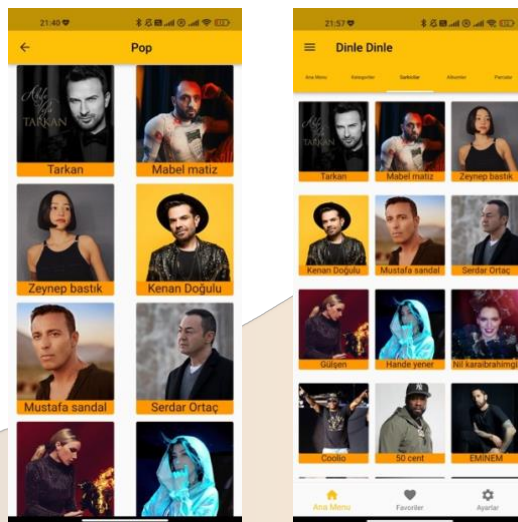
21:40

Pop

TARKAN

Tarkan

Mabel matiz

Zeynep bastık

Kenan Doğulu

Mustafa sandal

Serdar Ortaç

21:57

Dinle Dinle

Ana Menü

Kategoriler

Sanatçılar

Albümler

Parçalar

TARKAN

Tarkan

Mabel matiz

Zeynep bastık

Kenan Doğulu

Mustafa sandal

Serdar Ortaç

Gülşen

Hande yener

Nil karaibrahimgil

Coolio

50 cent

EMINEM

Ana Menü

Favoriler

Ayarlar